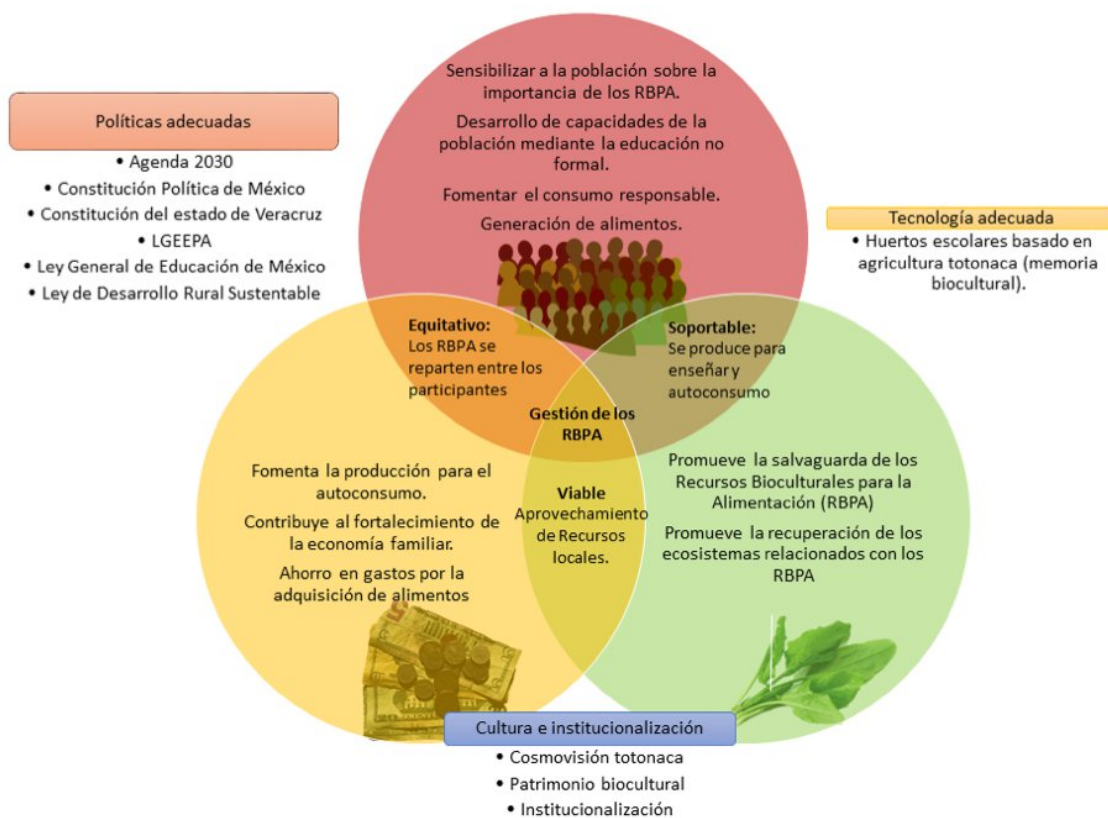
Políticas adecuadas
• Agenda 2030
• Constitución Política de México
• Constitución del estado de Veracruz
• LGEEPA
• Ley General de Educación de México
• Ley de Desarrollo Rural Sustentable

Sensibilizar a la población sobre la importancia de los RBPA.

Desarrollo de capacidades de la población mediante la educación no formal.

Fomentar el consumo responsable.

Generación de alimentos.

Tecnología adecuada
• Huertos escolares basado en agricultura totonaca (memoria biocultural).

Equitativo:
Los RBPA se reparten entre los participantes

Soportable:
Se produce para enseñar y autoconsumo

Gestión de los RBPA

Fomenta la producción para el autoconsumo.

Contribuye al fortalecimiento de la economía familiar.

Ahorro en gastos por la adquisición de alimentos

Viable
Aprovechamiento de Recursos locales.

Promueve la salvaguarda de los Recursos Bioculturales para la Alimentación (RBPA)

Promueve la recuperación de los ecosistemas relacionados con los RBPA

Cultura e institucionalización
• Cosmovisión totonaca
• Patrimonio biocultural
• Institucionalización